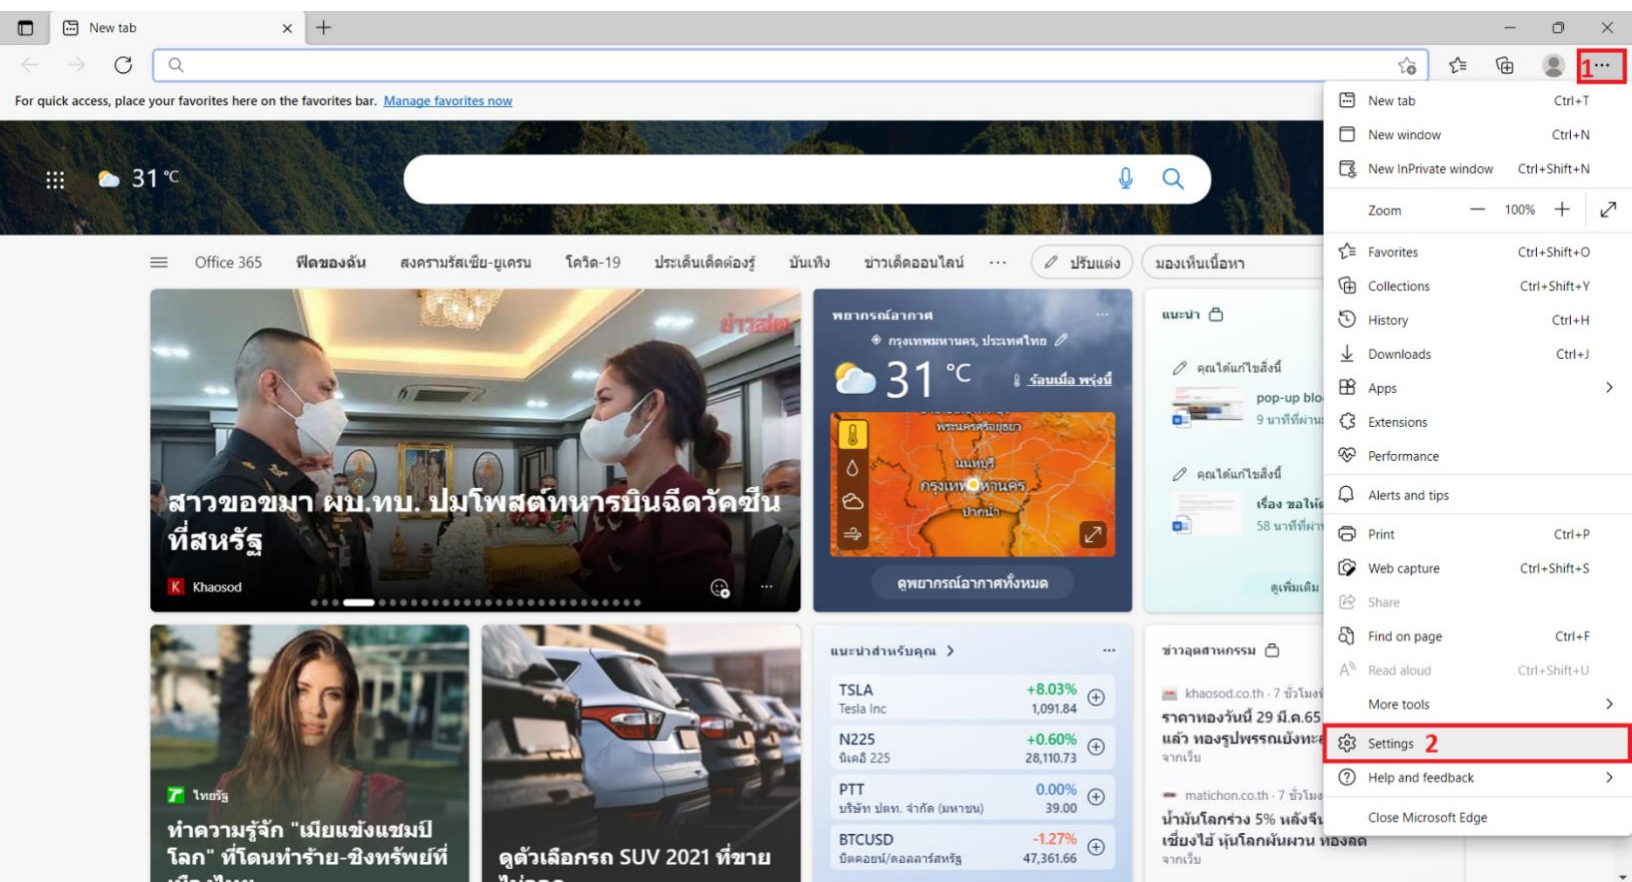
New tab

For quick access, place your favorites here on the favorites bar. Manage favorites now

1 ···

31 °C

Office 365 ฟีดของฉัน สงครามรัสเซีย-ยูเครน โควิด-19 ประเด็นเด็ดต้องรู้ บันเทิง ข่าวเด็ดออนไลน์ ··· ปรับแต่ง มองเห็นเนื้อหา

ข่าวสด

สาวขอขมา ผบ.ทบ. ปมโพสต์ทหารบินฉีดวัคซีนที่สหรัฐ

Khaosod

พยากรณ์อากาศ ···

กรุงเทพมหานคร, ประเทศไทย

31 °C

ร้อนเมื่อ พรุ่งนี้

พระนครศรีอยุธยา

นนทบุรี

กรุงเทพมหานคร

ปากน้ำ

ดูพยากรณ์อากาศทั้งหมด

แนะนำ

คุณได้แก้ไขสิ่งนี้

pop-up blo

9 นาทีที่ผ่าน

คุณได้แก้ไขสิ่งนี้

เรื่อง ขอให้

58 นาทีที่ผ่าน

ดูเพิ่มเติม

ไทยรัฐ

ทำความรู้จัก "เมียแข้งแชมป์โลก" ที่โดนทำร้าย-ชิงทรัพย์ที่

ดูตัวเลือกรถ SUV 2021 ที่ขาย

แนะนำสำหรับคุณ ···

| | | |
|---|---|---|
| TSLA<br>Tesla Inc | +8.03%<br>1,091.84 | + |
| N225<br>นิเคอิ 225 | +0.60%<br>28,110.73 | + |
| PTT<br>บริษัท ปตท. จำกัด (มหาชน) | 0.00%<br>39.00 | + |
| BTCUSD<br>บิตคอยน์/ดอลลาร์สหรัฐ | -1.27%<br>47,361.66 | + |

ข่าวอุตสาหกรรม

khaosod.co.th · 7 ชั่วโมง

ราคาทองวันนี้ 29 มี.ค.65 แล้ว ทองรูปพรรณบังหะ

จากเว็บ

matichon.co.th · 7 ชั่วโมง

น้ำมันโลกร่วง 5% หลังจีน เซี่ยงไฮ้ หุ้นโลกผันผวน ทองลด

จากเว็บ

New tab Ctrl+T
New window Ctrl+N
New InPrivate window Ctrl+Shift+N
Zoom — 100% +
Favorites Ctrl+Shift+O
Collections Ctrl+Shift+Y
History Ctrl+H
Downloads Ctrl+J
Apps
Extensions
Performance
Alerts and tips
Print Ctrl+P
Web capture Ctrl+Shift+S
Share
Find on page Ctrl+F
Read aloud Ctrl+Shift+U
More tools
Settings 2
Help and feedback
Close Microsoft Edge